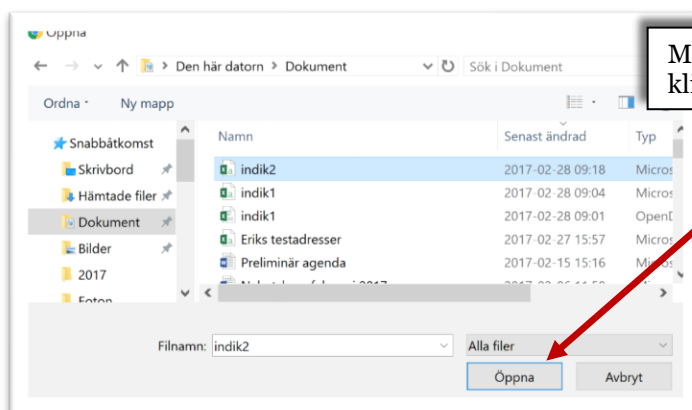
Öppna

Den här datorn > Dokument

Sök i Dokument

Ordna ▾ Ny mapp

Snabbåtkomst
Skrivbord
Hämtade filer
Dokument
Bilder
2017
Foton

| Namn | Senast ändrad | Typ |
|---|---|---|
| indik2 | 2017-02-28 09:18 | Micros |
| indik1 | 2017-02-28 09:04 | Micros |
| indik1 | 2017-02-28 09:01 | OpenD |
| Eriks testadresser | 2017-02-27 15:57 | Micros |
| Preliminär agenda | 2017-02-15 15:16 | Micros |
| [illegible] | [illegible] | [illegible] |

Filnamn: indik2

Alla filer

Öppna Avbryt

M
kl